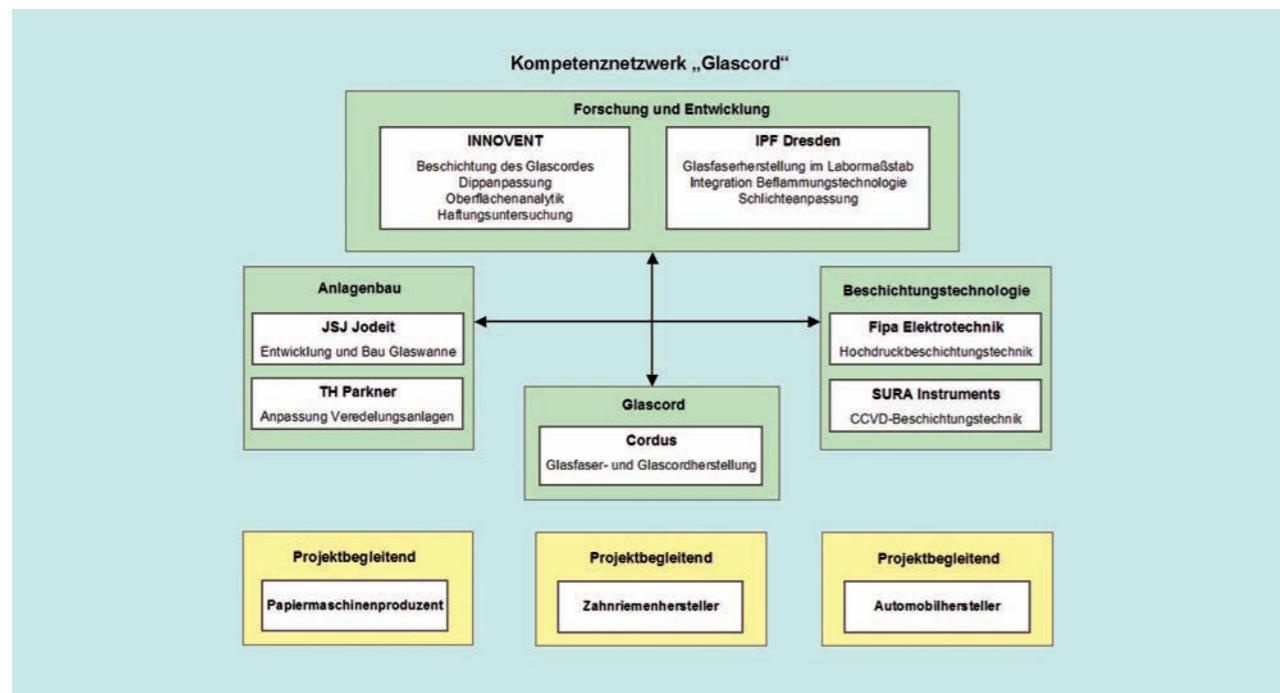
Kompetenznetzwerk „Glascord“

Forschung und Entwicklung

INNOVENT

Beschichtung des Glascordes
Dippanpassung
Oberflächenanalytik
Haftungsuntersuchung

IPF Dresden

Glasfaserherstellung im Labormaßstab
Integration Beflammungstechnologie
Schlichteanpassung

Anlagenbau

JSJ Jodeit

Entwicklung und Bau Glaswanne

TH Parkner

Anpassung Veredelungsanlagen

Beschichtungstechnologie

Fipa Elektrotechnik

Hochdruckbeschichtungstechnik

SURA Instruments

CCVD-Beschichtungstechnik

Glascord

Cordus

Glasfaser- und Glascordherstellung

Projektbegleitend

Papiermaschinenproduzent

Projektbegleitend

Zahnriemenhersteller

Projektbegleitend

Automobilhersteller